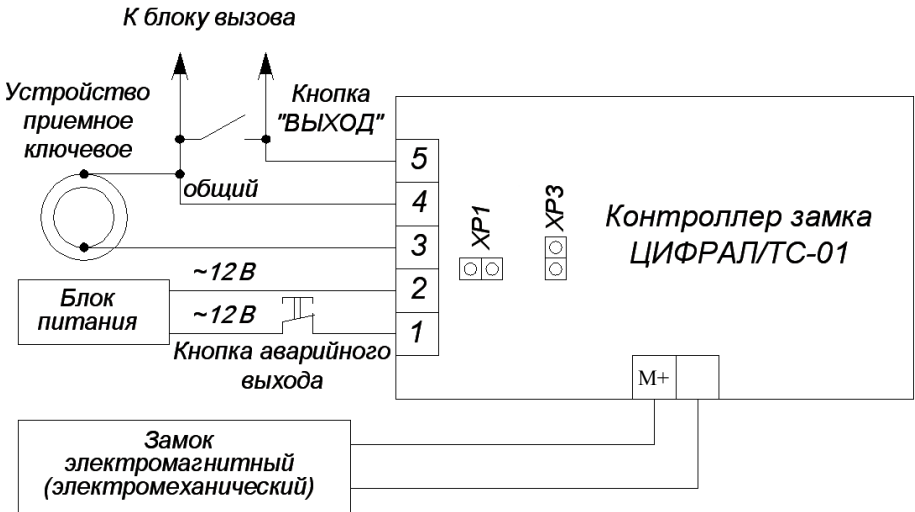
К блоку вызова

Устройство приемное ключевое

Кнопка "ВЫХОД"

общий

5

4

3

2

1

XP1

XP3

Контроллер замка ЦИФРАЛ/ТС-01

~12 В

Блок питания

~12 В

Кнопка аварийного выхода

M+

Замок электромагнитный (электромеханический)